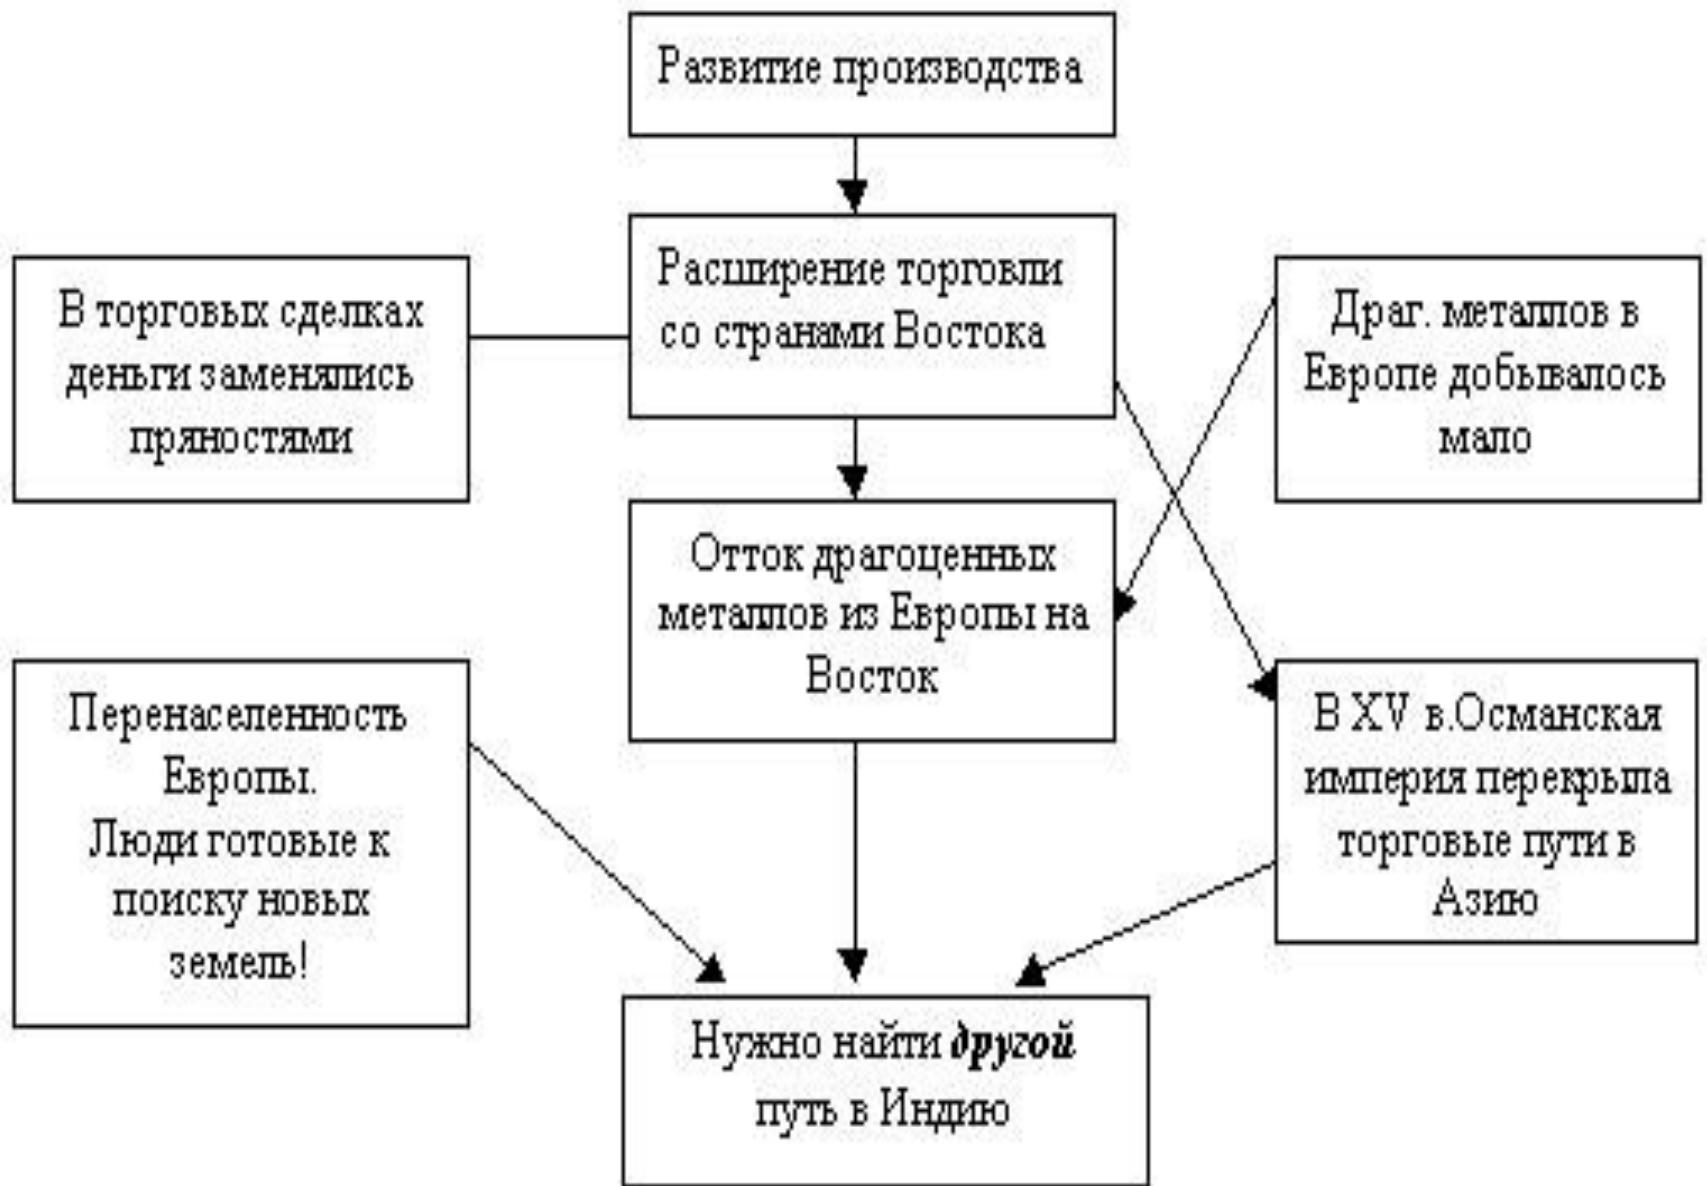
Развитие производства

В торговых сделках деньги заменялись пряностями

Расширение торговли со странами Востока

Драг. металлов в Европе добывалось мало

Отток драгоценных металлов из Европы на Восток

Перенаселенность Европы.
Люди готовые к поиску новых земель!

В XV в.Османская империя перекрыла торговые пути в Азию

Нужно найти ***другой*** путь в Индию